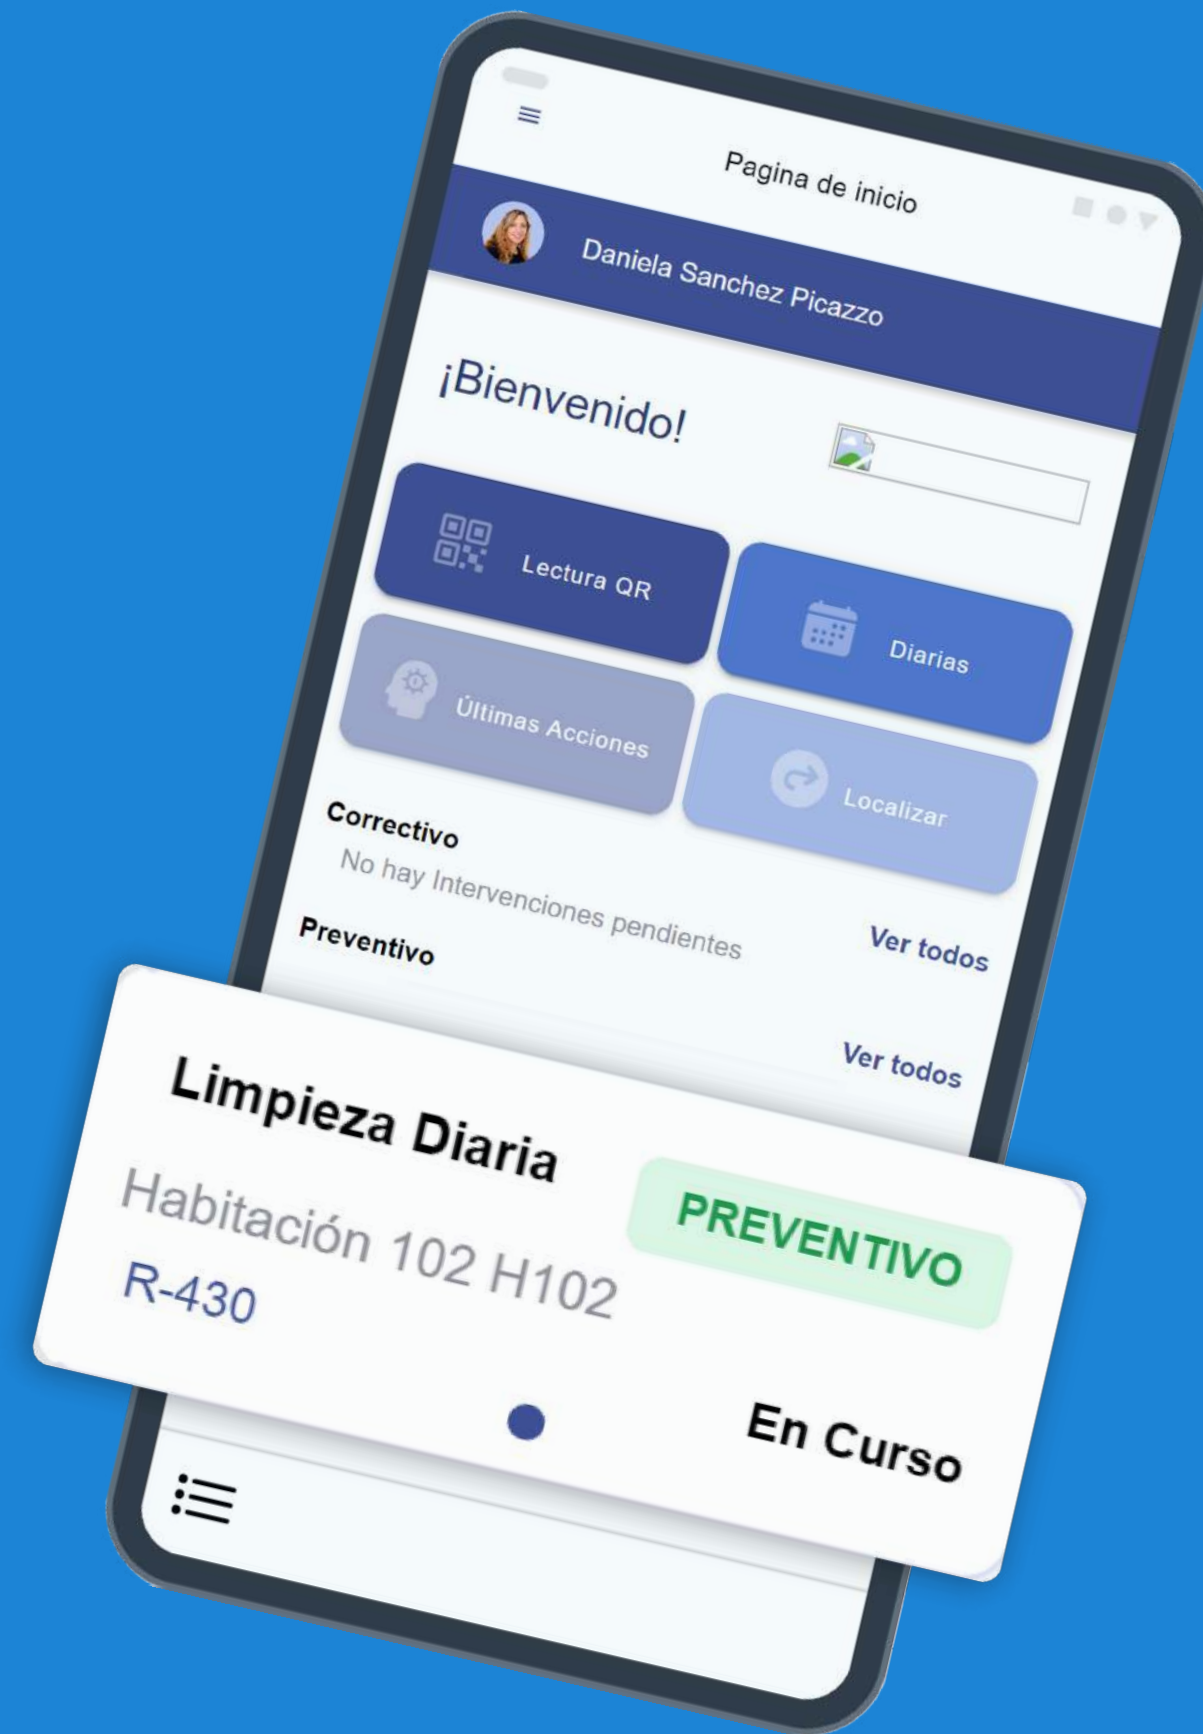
Pagina de inicio

Daniela Sanchez Picazzo

¡Bienvenido!

Lectura QR

Diarias

Últimas Acciones

Localizar

Correctivo

No hay Intervenciones pendientes

Ver todos

Preventivo

Ver todos

Limpieza Diaria

Habitación 102 H102

R-430

PREVENTIVO

En Curso